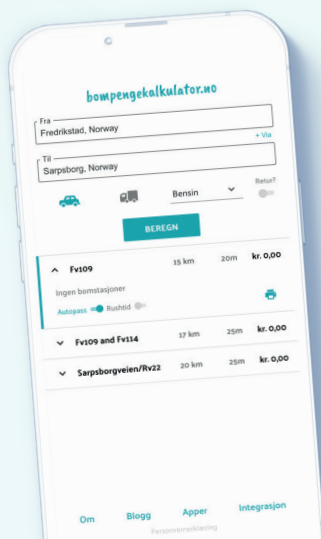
bompengekalkulator.no

Fra
Fredrikstad, Norway

+ Via

Til
Sarpsborg, Norway

Bensin

Retur?

BEREGN

Fv109 15 km 20m kr. 0,00

Ingen bomstasjoner

Autopass Rushtid

Fv109 and Fv114 17 km 25m kr. 0,00

Sarpsborgveien/Rv22 20 km 25m kr. 0,00

Om Blogg Apper Integrasjon

Personvernerklæring